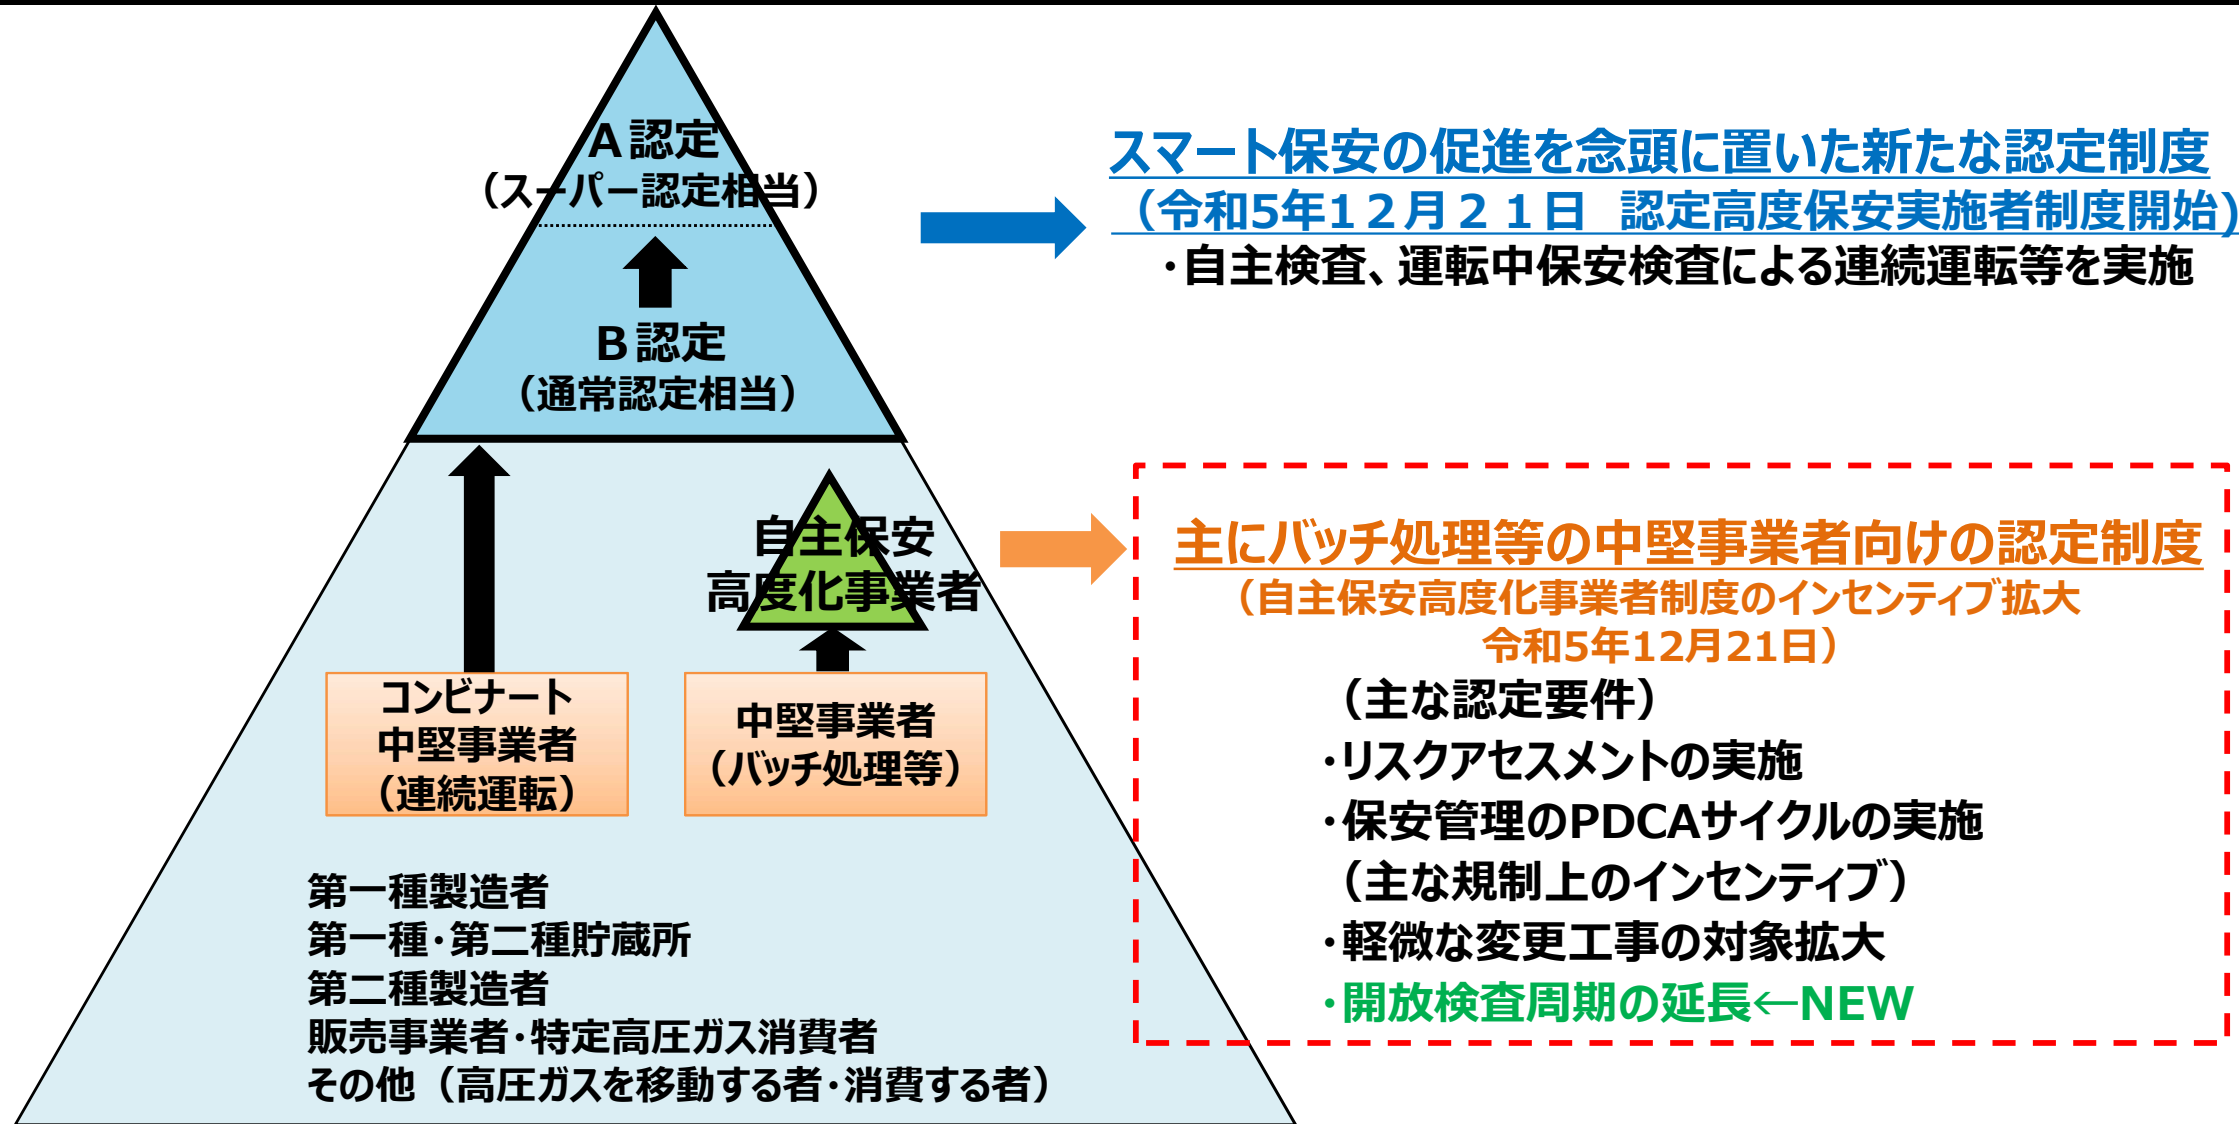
A 認定
（スーパー認定相当）

B 認定
（通常認定相当）

自主保安
高度化事業者

コンビナート
中堅事業者
（連続運転）

中堅事業者
（バッチ処理等）

第一種製造者
第一種・第二種貯蔵所
第二種製造者
販売事業者・特定高圧ガス消費者
その他（高圧ガスを移動する者・消費する者）

スマート保安の促進を念頭に置いた新たな認定制度
（令和5年１２月２１日　認定高度保安実施者制度開始）
・自主検査、運転中保安検査による連続運転等を実施

主にバッチ処理等の中堅事業者向けの認定制度
（自主保安高度化事業者制度のインセンティブ拡大
令和5年12月21日）
（主な認定要件）
・リスクアセスメントの実施
・保安管理のPDCAサイクルの実施
（主な規制上のインセンティブ）
・軽微な変更工事の対象拡大
・開放検査周期の延長←NEW